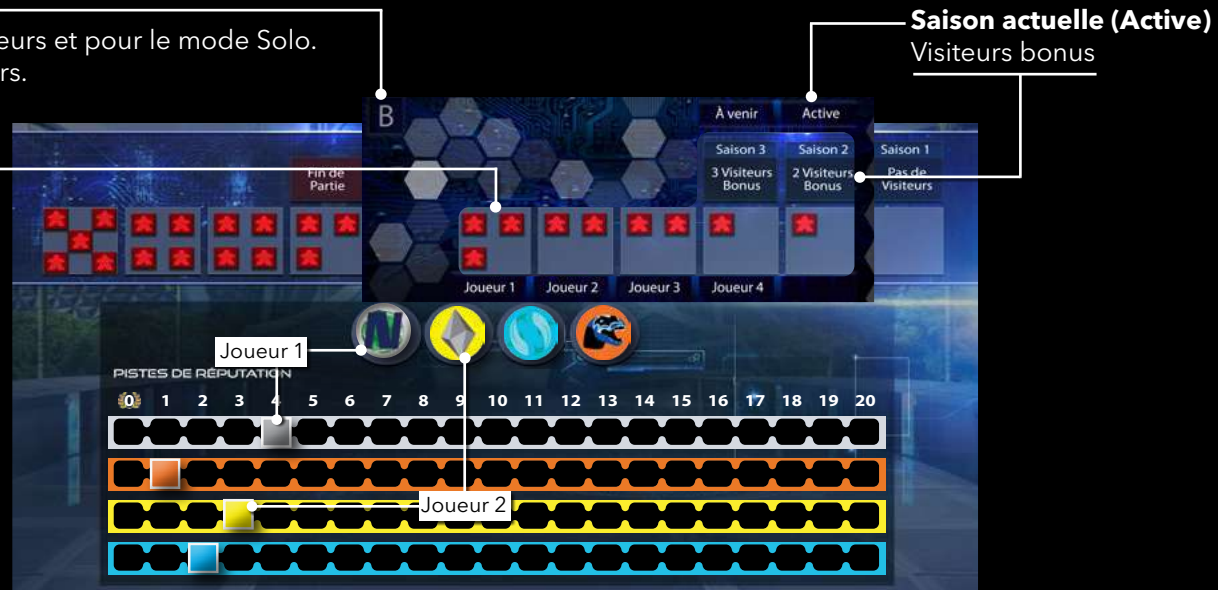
eurs et pour le mode Solo.
rs.

**Saison actuelle (Active)**
Visiteurs bonus

B

À venir

Active

Saison 3
3 Visiteurs Bonus

Saison 2
2 Visiteurs Bonus

Saison 1
Pas de Visiteurs

Fin de Partie

Joueur 1

Joueur 2

Joueur 3

Joueur 4

Joueur 1

PISTES DE RÉPUTATION

0 1 2 3 4 5 6 7 8 9 10 11 12 13 14 15 16 17 18 19 20

Joueur 2